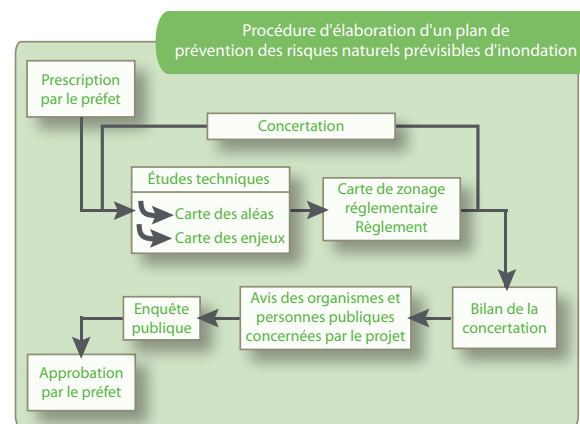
Procédure d'élaboration d'un plan de prévention des risques naturels prévisibles d'inondation

Prescription par le préfet

Concertation

Études techniques

Carte des aléas

Carte des enjeux

Carte de zonage réglementaire Règlement

Bilan de la concertation

Avis des organismes et personnes publiques concernées par le projet

Enquête publique

Approbation par le préfet